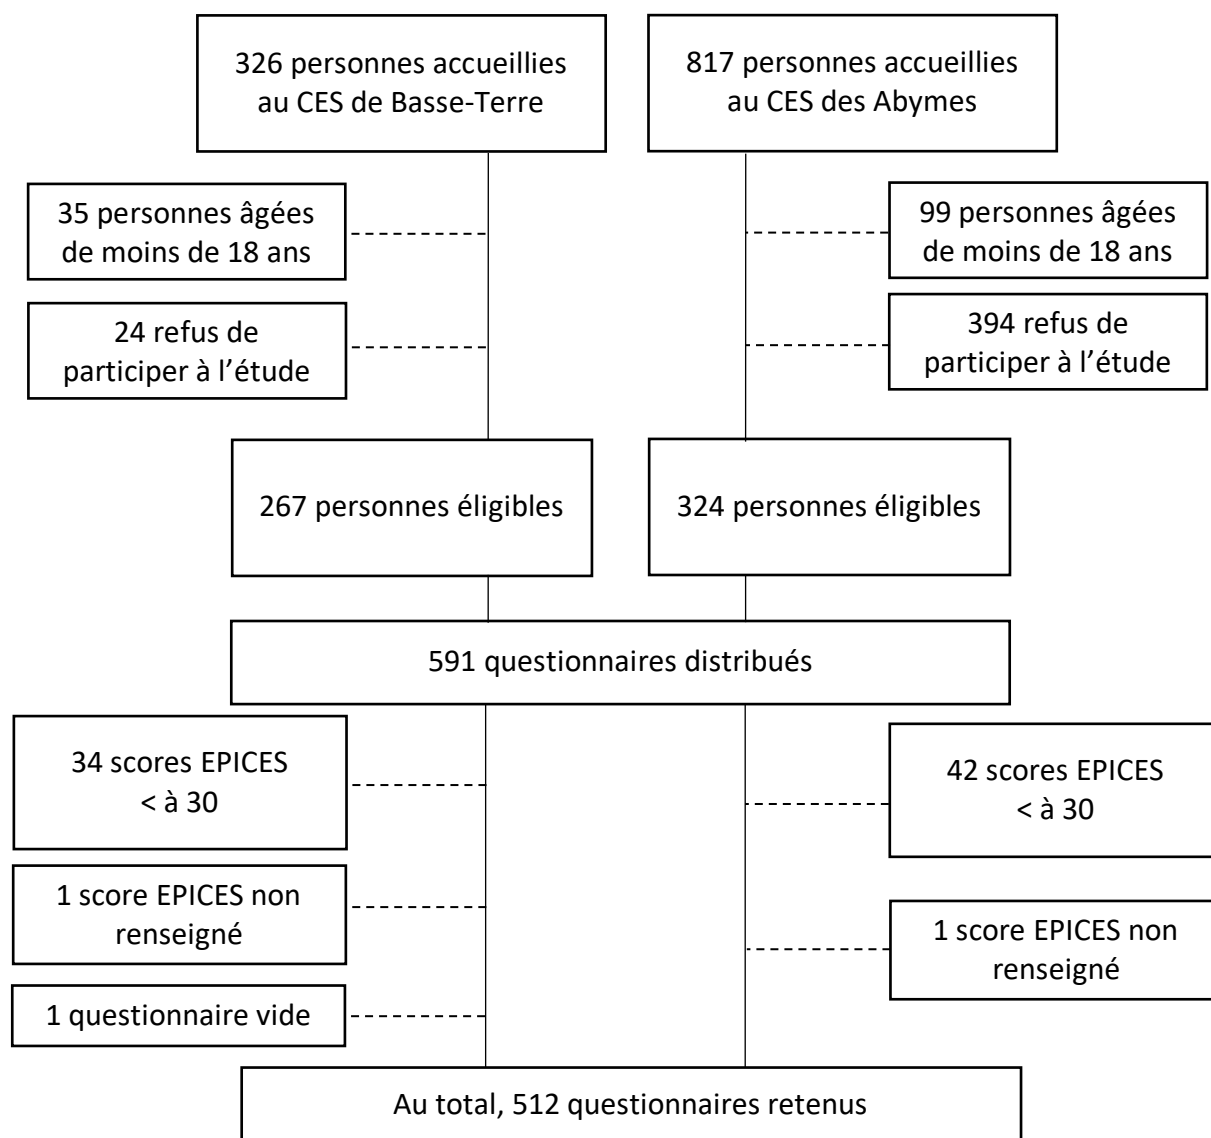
326 personnes accueillies au CES de Basse-Terre

817 personnes accueillies au CES des Abymes

35 personnes âgées de moins de 18 ans

99 personnes âgées de moins de 18 ans

24 refus de participer à l’étude

394 refus de participer à l’étude

267 personnes éligibles

324 personnes éligibles

591 questionnaires distribués

34 scores EPICES < à 30

42 scores EPICES < à 30

1 score EPICES non renseigné

1 score EPICES non renseigné

1 questionnaire vide

Au total, 512 questionnaires retenus